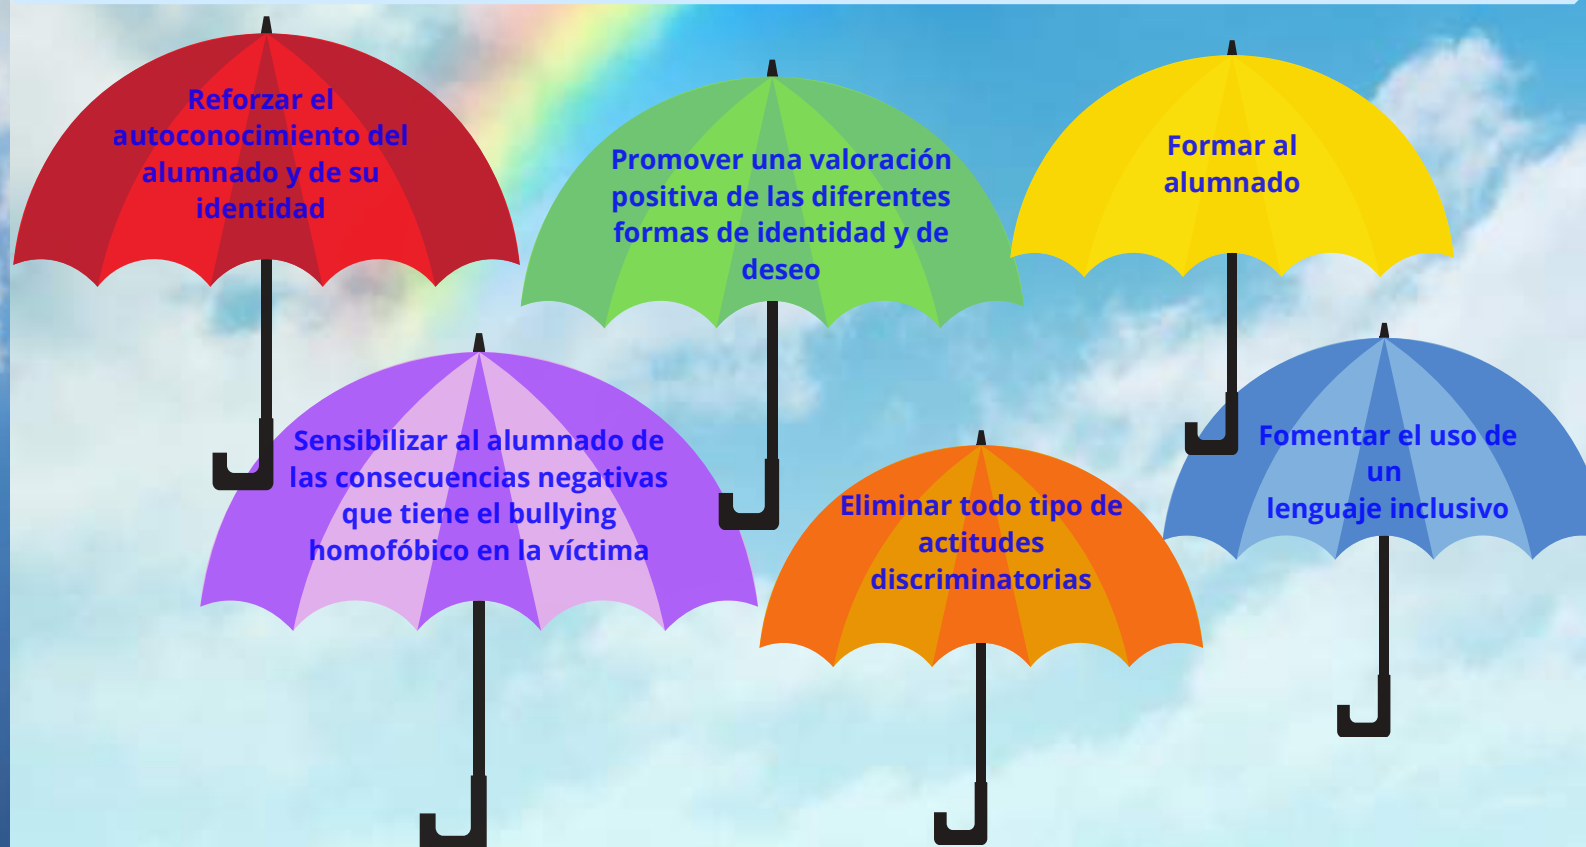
Reforzar el autoconocimiento del alumnado y de su identidad

Promover una valoración positiva de las diferentes formas de identidad y de deseo

Formar al alumnado

Sensibilizar al alumnado de las consecuencias negativas que tiene el bullying homofóbico en la víctima

Eliminar todo tipo de actitudes discriminatorias

Fomentar el uso de un lenguaje inclusivo